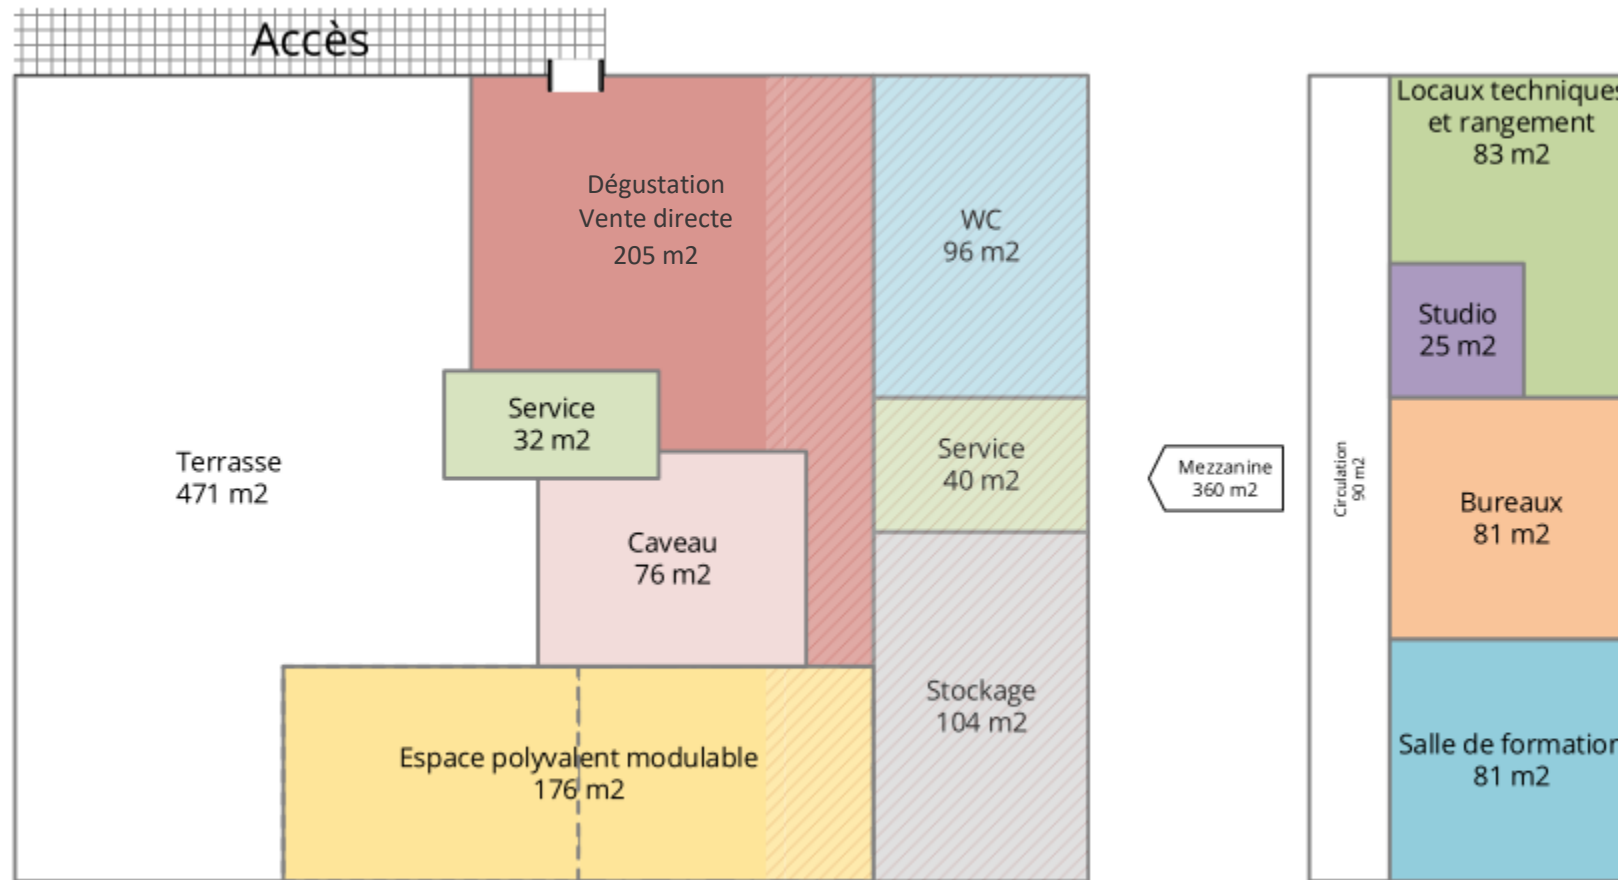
Accès

Dégustation
Vente directe
205 m2

WC
96 m2

Locaux technique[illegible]
et rangement
83 m2

Studio
25 m2

Terrasse
471 m2

Service
32 m2

Service
40 m2

Mezzanine
360 m2

Circulation
90 m2

Bureaux
81 m2

Caveau
76 m2

Stockage
104 m2

Espace polyvalent modulable
176 m2

Salle de formatio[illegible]
81 m2